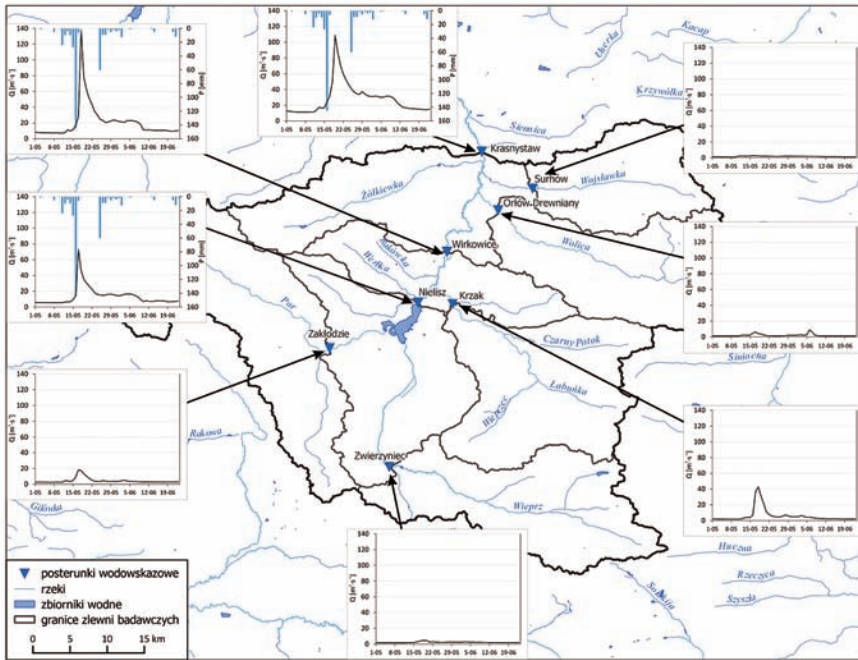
140
120
100
80
60
40
20
0
Q [m³s⁻¹]
1-05 8-05 15-05 22-05 29-05 5-06 12-06 19-06
0
20
40
60
80
100
120
140
160
P [mm]

140
120
100
80
60
40
20
0
Q [m³s⁻¹]
1-05 8-05 15-05 22-05 29-05 5-06 12-06 19-06
0
20
40
60
80
100
120
140
160
P [mm]

140
120
100
80
60
40
20
0
Q [m³s⁻¹]
1-05 8-05 15-05 22-05 29-05 5-06 12-06 19-06

140
120
100
80
60
40
20
0
Q [m³s⁻¹]
1-05 8-05 15-05 22-05 29-05 5-06 12-06 19-06
0
20
40
60
80
100
120
140
160
P [mm]

140
120
100
80
60
40
20
0
Q [m³s⁻¹]
1-05 8-05 15-05 22-05 29-05 5-06 12-06 19-06

140
120
100
80
60
40
20
0
Q [m³s⁻¹]
1-05 8-05 15-05 22-05 29-05 5-06 12-06 19-06

140
120
100
80
60
40
20
0
Q [m³s⁻¹]
1-05 8-05 15-05 22-05 29-05 5-06 12-06 19-06

140
120
100
80
60
40
20
0
Q [m³s⁻¹]
1-05 8-05 15-05 22-05 29-05 5-06 12-06 19-06

Kacap
Ulecka
Krzywółka
Siennica
Krasnystaw
Surhów
Wojsławka
Żółkiewka
Orłów Drewniany
Wirkowice
Wolica
Wolica
Por
Nielisz
Krzak
Zakłodzie
Czarny Potok
Siniocha
Łabuńka
Wieprz
Rakowa
Zwierzyniec
Wieprz
Gilówka
Huczwa
Rzeczyca
Sołokija
Szyszła

posterunki wodowskazowe
rzeki
zbiorniki wodne
granice zlewni badawczych
0 5 10 15 km